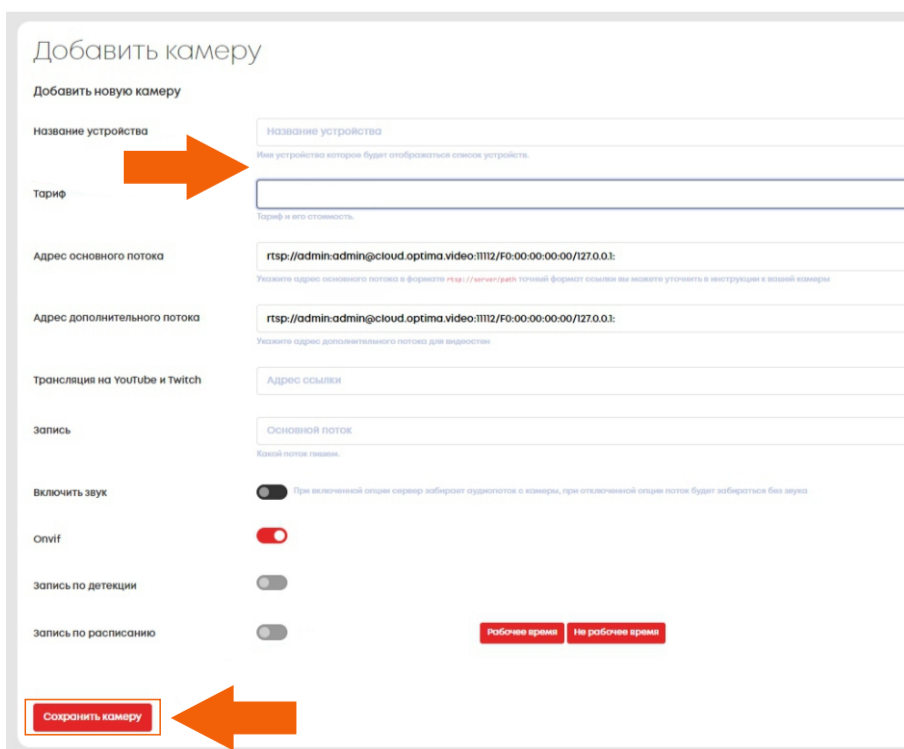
Добавить камеру

Добавить новую камеру

Название устройства

Название устройства

Имя устройства которое будет отображаться список устройств.

Тариф

Тариф и его стоимость

Адрес основного потока

rtsp://admin:admin@cloud.optima.video:11112/F0:00:00:00:00/127.0.0.1:

Укажите адрес основного потока в формате rtsp://server/path точный формат ссылки вы можете уточнить в инструкции к вашей камеры

Адрес дополнительного потока

rtsp://admin:admin@cloud.optima.video:11112/F0:00:00:00:00/127.0.0.1:

Укажите адрес дополнительного потока для видеостен

Трансляция на YouTube и Twitch

Адрес ссылки

Запись

Основной поток

Какой поток пишем.

Включить звук

При включенной опции сервер забирает аудиопоток с камеры, при отключенной опции поток будет забираться без звука

Onvif

Запись по детекции

Запись по расписанию

Рабочее время

Не рабочее время

Сохранить камеру